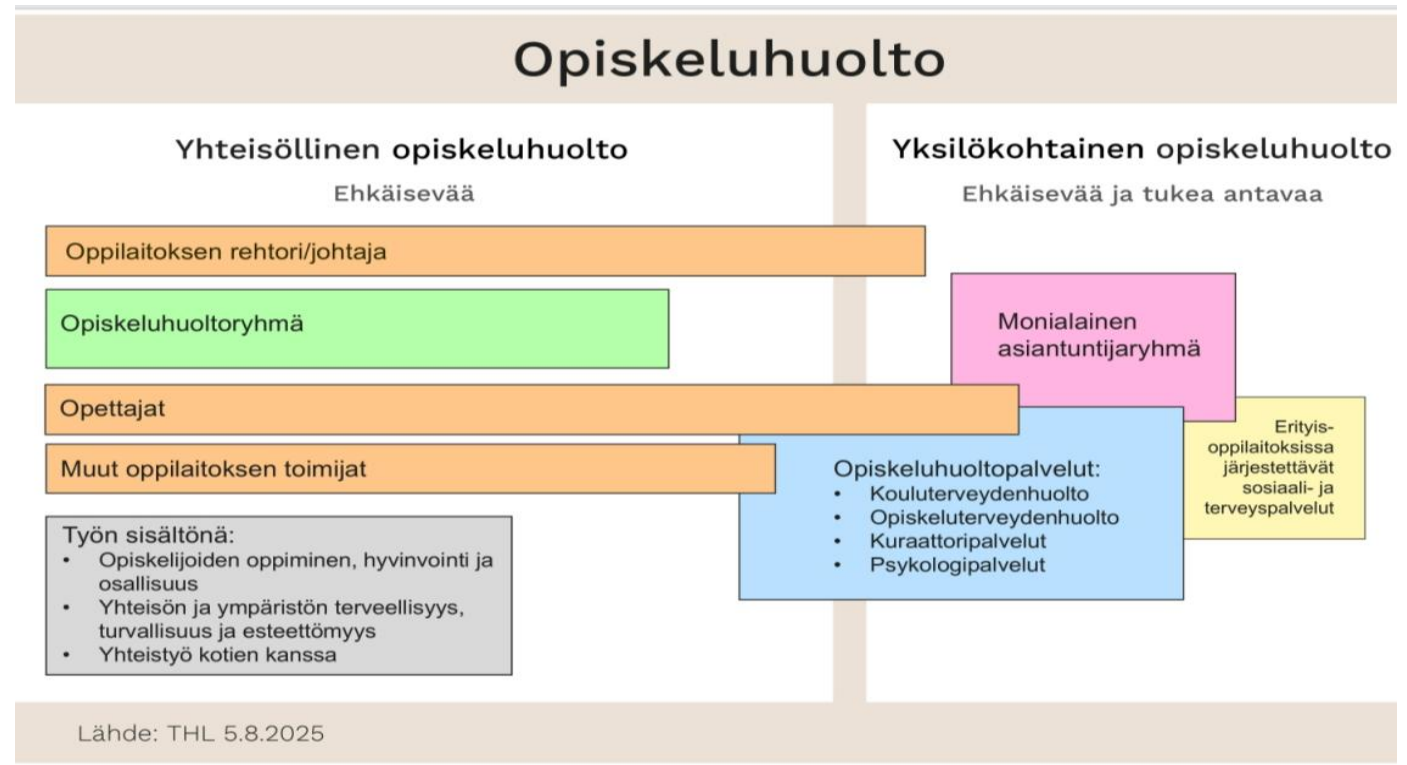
Opiskeluhuolto

Yhteisöllinen opiskeluhuolto

Ehkäisevää

Yksilökohtainen opiskeluhuolto

Ehkäisevää ja tukea antavaa

Oppilaitoksen rehtori/johtaja

Opiskeluhuoltoryhmä

Monialainen asiantuntijaryhmä

Opettajat

Erityisoppilaitoksissa järjestettävät sosiaali- ja terveyspalvelut

Muut oppilaitoksen toimijat

Opiskeluhuoltopalvelut:
• Kouluterveydenhuolto
• Opiskeluterveydenhuolto
• Kuraattoripalvelut
• Psykologipalvelut

Työn sisältönä:
• Opiskelijoiden oppiminen, hyvinvointi ja osallisuus
• Yhteisön ja ympäristön terveellisyys, turvallisuus ja esteettömyys
• Yhteistyö kotien kanssa

Lähde: THL 5.8.2025